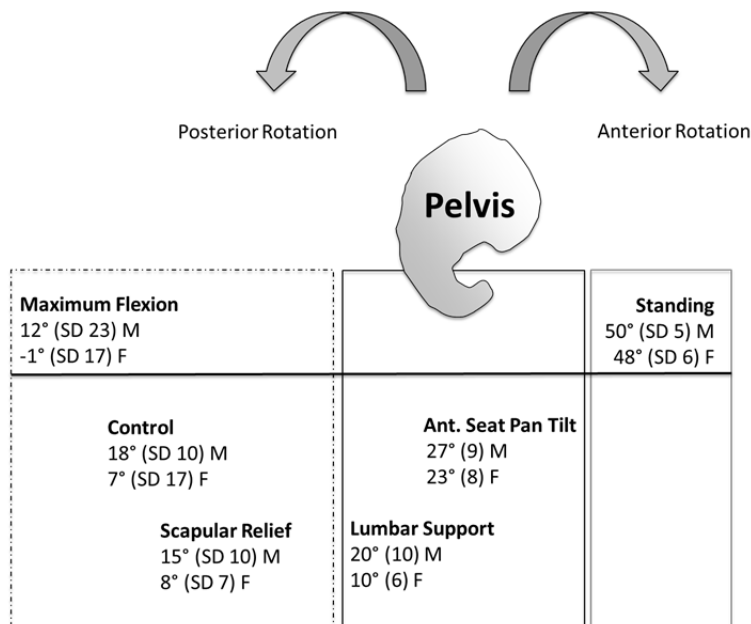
Posterior Rotation

Anterior Rotation

Pelvis

Maximum Flexion
12° (SD 23) M
-1° (SD 17) F

Standing
50° (SD 5) M
48° (SD 6) F

Control
18° (SD 10) M
7° (SD 17) F

Ant. Seat Pan Tilt
27° (9) M
23° (8) F

Scapular Relief
15° (SD 10) M
8° (SD 7) F

Lumbar Support
20° (10) M
10° (6) F